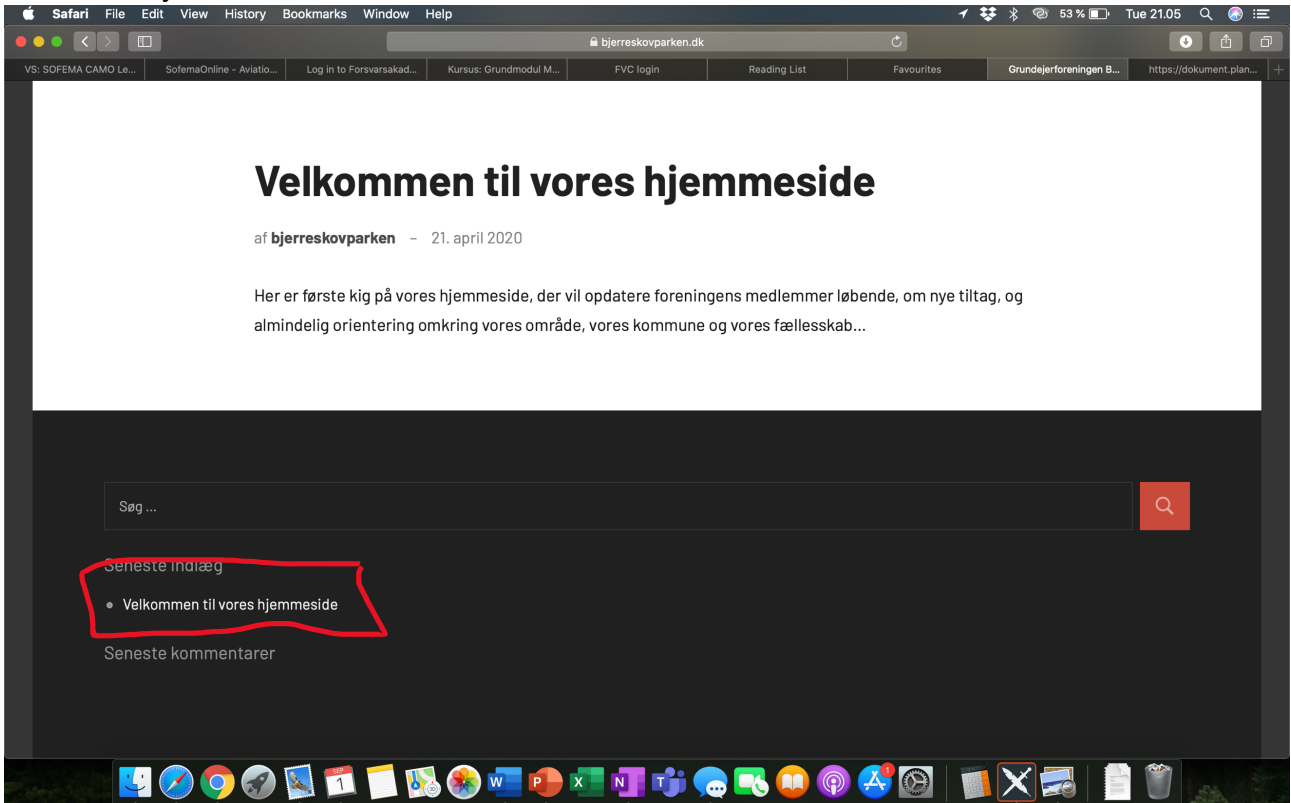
Safari File Edit View History Bookmarks Window Help

53 % Tue 21.05

bjerreskovparken.dk

VS: SOFEMA CAMO Le... | SofemaOnline - Aviatio... | Log in to Forsvarsakad... | Kursus: Grundmodul M... | FVC login | Reading List | Favourites | Grundejerforeningen B... | https://dokument.plan...

Velkommen til vores hjemmeside

af bjerreskovparken – 21. april 2020

Her er første kig på vores hjemmeside, der vil opdatere foreningens medlemmer løbende, om nye tiltag, og almindelig orientering omkring vores område, vores kommune og vores fællesskab...

Søg ...

Seneste indlæg

Velkommen til vores hjemmeside

Seneste kommentarer

SEP
1